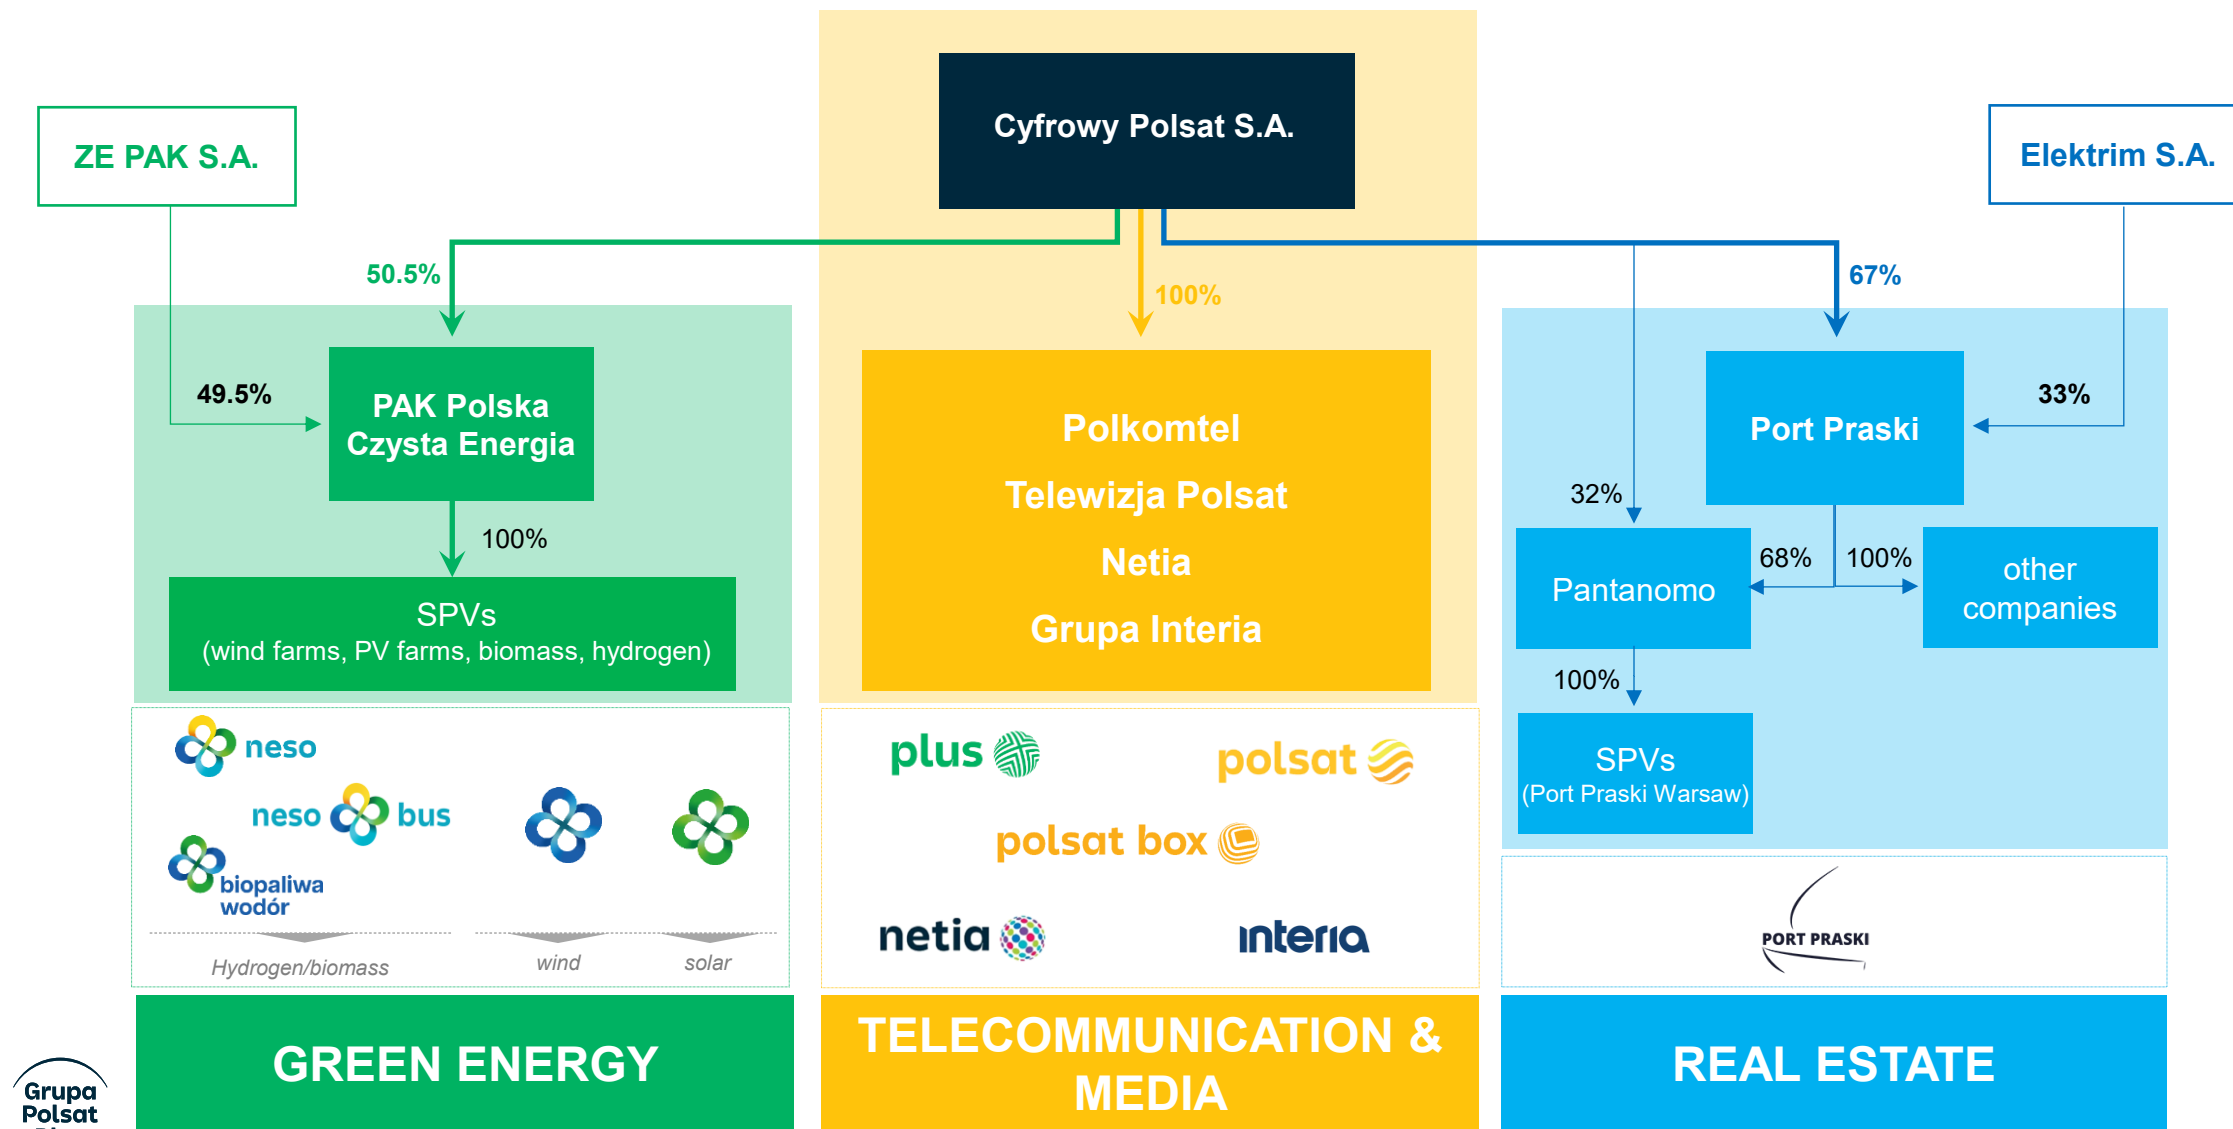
Cyfrowy Polsat S.A.

ZE PAK S.A.

Elektrim S.A.

50.5%

100%

67%

49.5%

PAK Polska Czysta Energia

100%

SPVs
(wind farms, PV farms, biomass, hydrogen)

Polkomtel
Telewizja Polsat
Netia
Grupa Interia

33%

Port Praski

32%

Pantanomo

68%

100%

other companies

100%

SPVs
(Port Praski Warsaw)

neso

neso bus

biopaliwa wodór

Hydrogen/biomass

wind

solar

plus

polsat

polsat box

netia

interia

PORT PRASKI

GREEN ENERGY

TELECOMMUNICATION & MEDIA

REAL ESTATE

Grupa Polsat